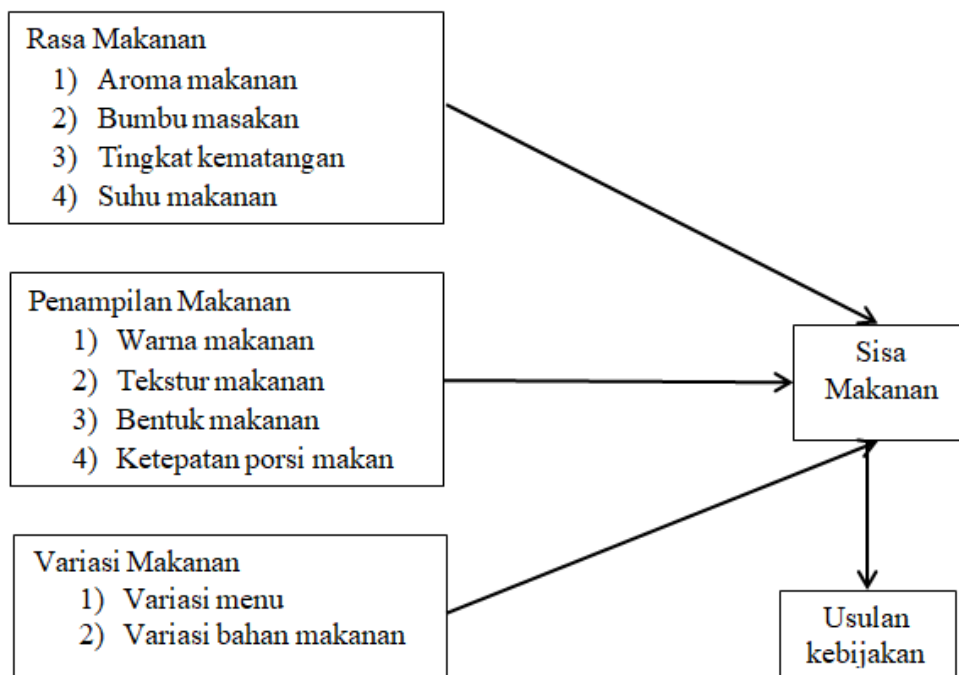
Rasa Makanan
1) Aroma makanan
2) Bumbu masakan
3) Tingkat kematangan
4) Suhu makanan

Penampilan Makanan
1) Warna makanan
2) Tekstur makanan
3) Bentuk makanan
4) Ketepatan porsi makan

Variasi Makanan
1) Variasi menu
2) Variasi bahan makanan

Sisa Makanan

Usulan kebijakan